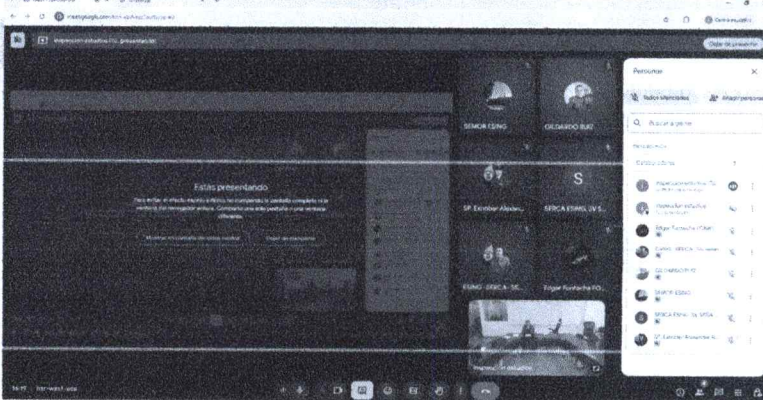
meet.google.com

Dejar de presentar

Personas

Estás presentando

Mostrar en cambio esta pestaña

Dejar de presentar

SEMOR ESING

GILDARDO RUIZ

SP. Estéban Alvarez

S

ERICA ESING

ESING - ERICA

Edgar Fontecha

Edgar Fontecha (Tú)

GILDARDO RUIZ

SEMOR ESING

ERICA ESING

SP Esteban Alvarez

Buscar a gente

14:17